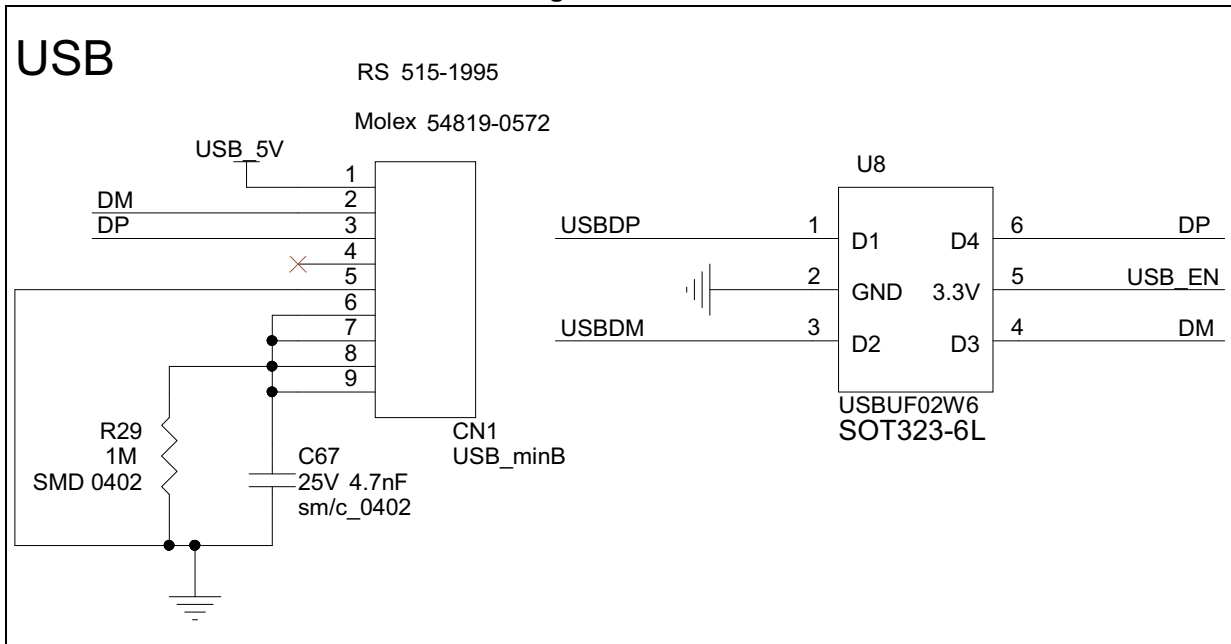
USB

RS 515-1995

Molex 54819-0572

USB_5V

1
2
3
4
5
6
7
8
9

DM
DP

CN1
USB_minB

R29
1M
SMD 0402

C67
25V 4.7nF
sm/c_0402

U8

USBDP
USBDM

1
2
3

D1
GND
D2

D4
3.3V
D3

6
5
4

DP
USB_EN
DM

USBUF02W6
SOT323-6L